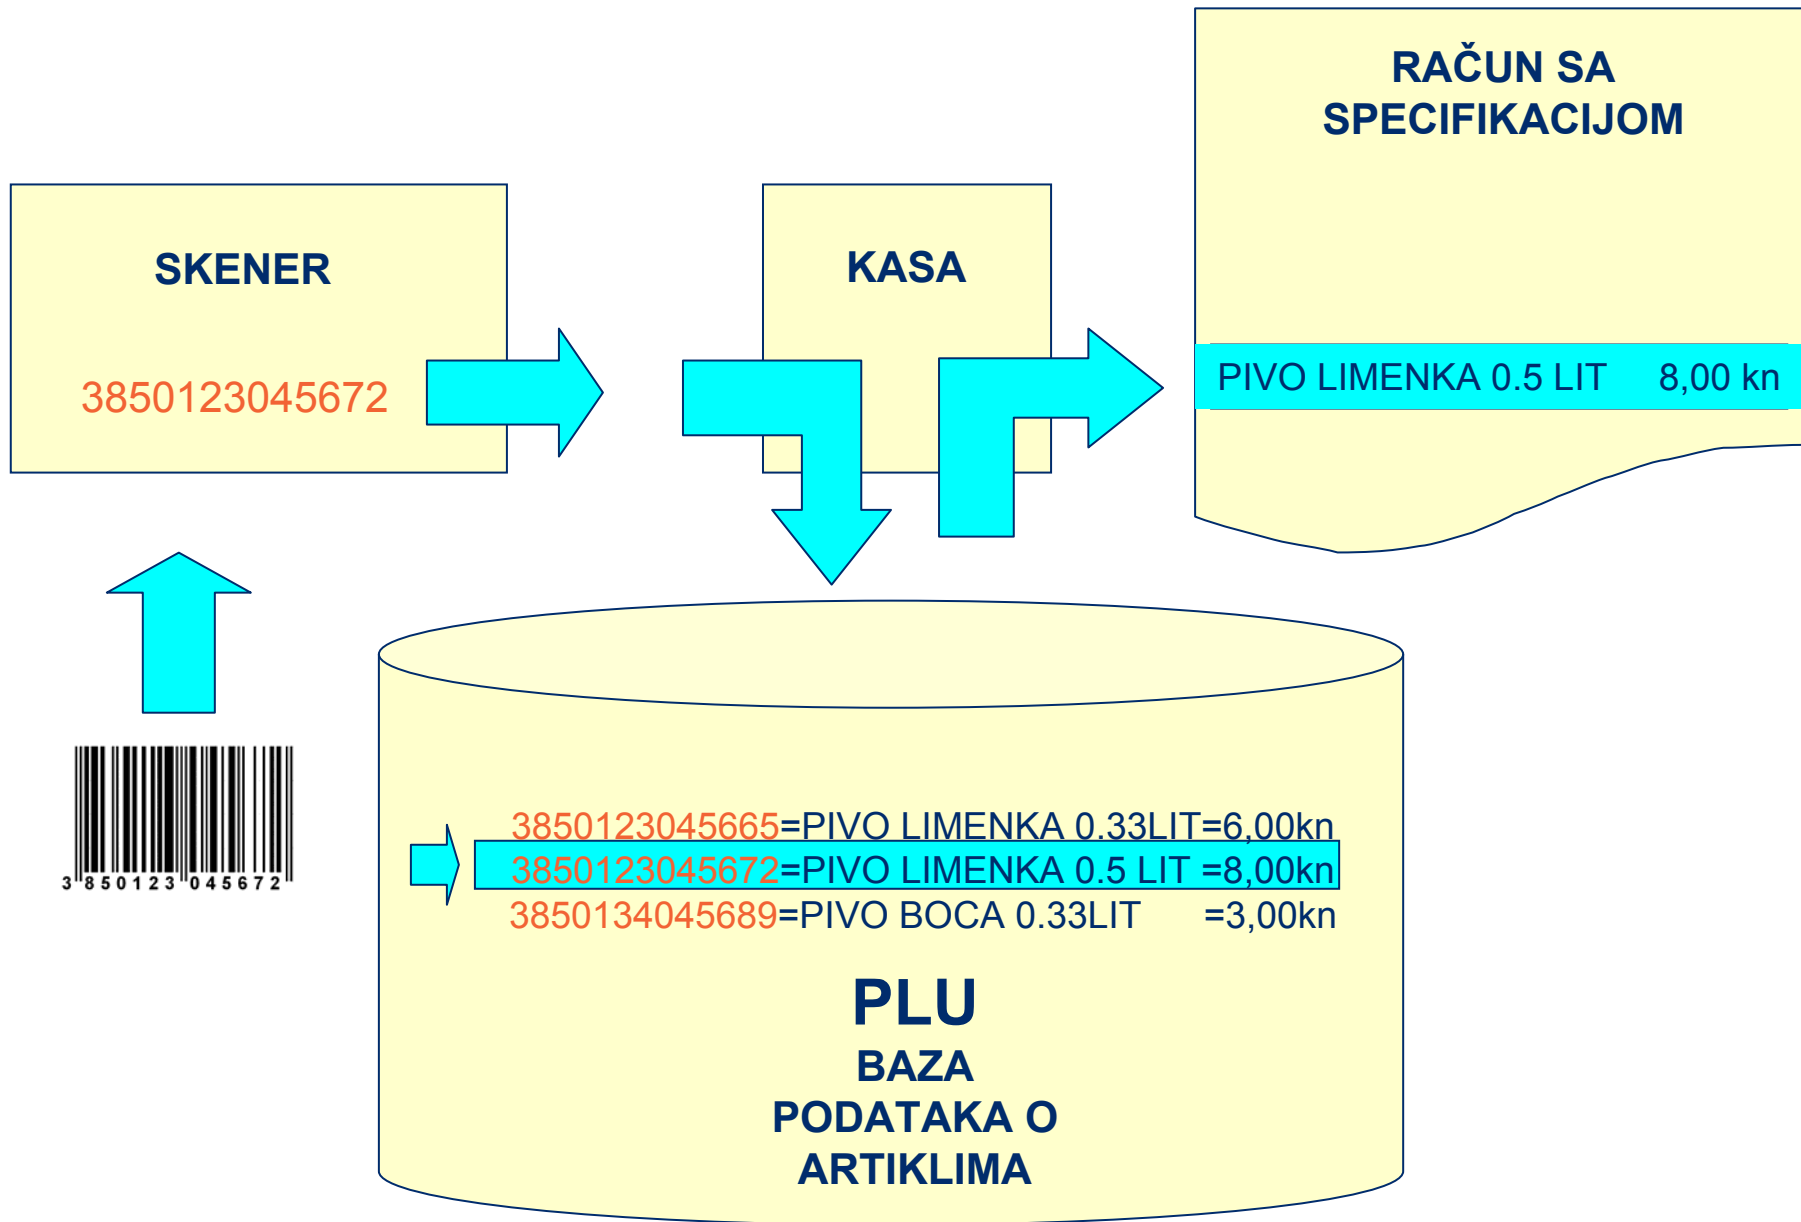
RAČUN SA SPECIFIKACIJOM

SKENER

3850123045672

KASA

PIVO LIMENKA 0.5 LIT 8,00 kn

3 850123 045672

3850123045665=PIVO LIMENKA 0.33LIT=6,00kn
3850123045672=PIVO LIMENKA 0.5 LIT =8,00kn
3850134045689=PIVO BOCA 0.33LIT =3,00kn

PLU
BAZA
PODATAKA O
ARTIKLIMA